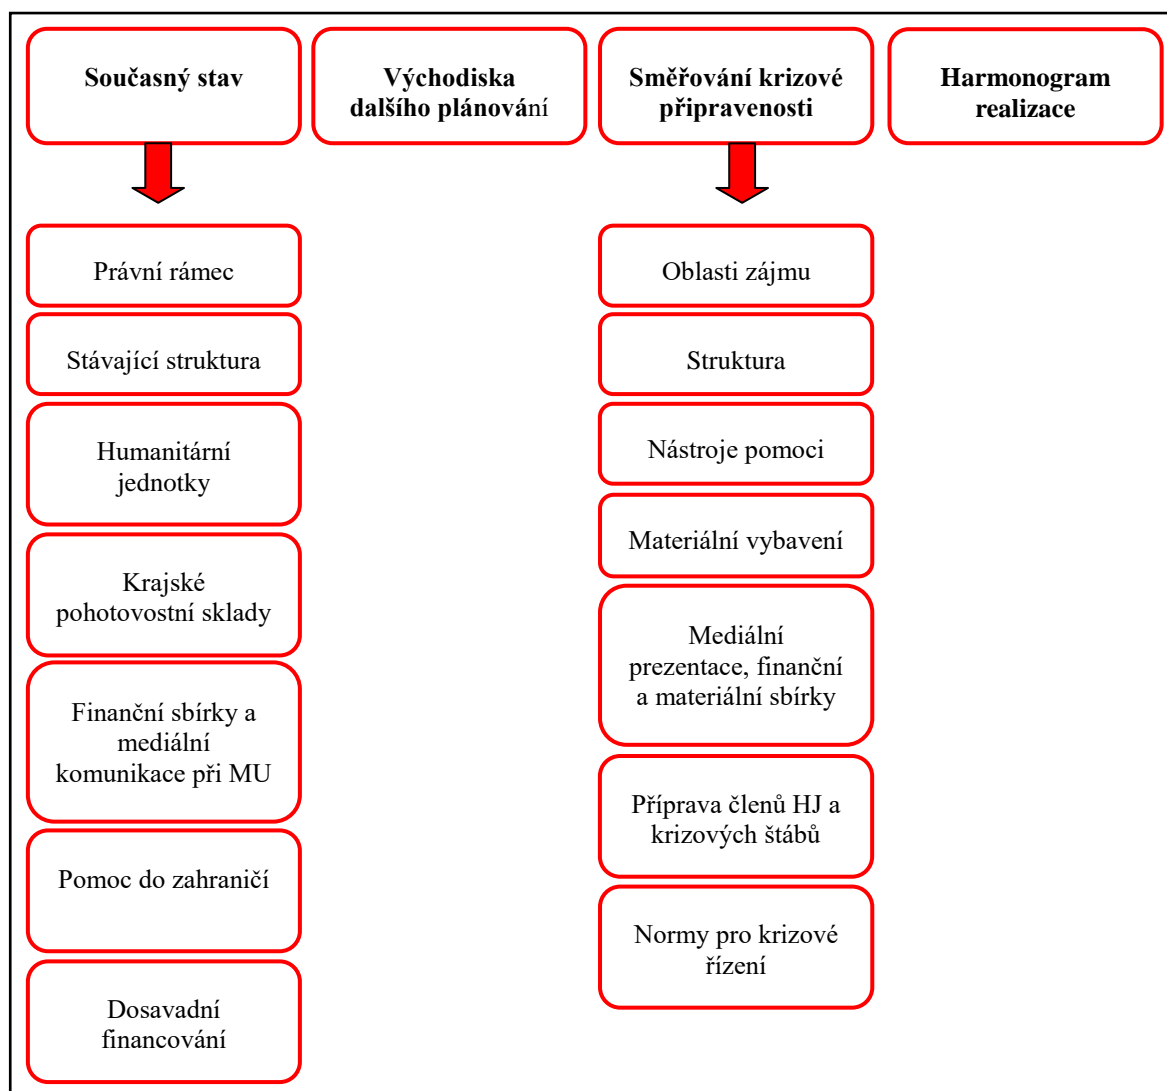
Současný stav

Východiska dalšího plánování

Směřování krizové připravenosti

Harmonogram realizace

Právní rámec

Stávající struktura

Humanitární jednotky

Krajské pohotovostní sklady

Finanční sbírky a mediální komunikace při MU

Pomoc do zahraničí

Dosavadní financování

Oblasti zájmu

Struktura

Nástroje pomoci

Materiální vybavení

Mediální prezentace, finanční a materiální sbírky

Příprava členů HJ a krizových štábů

Normy pro krizové řízení